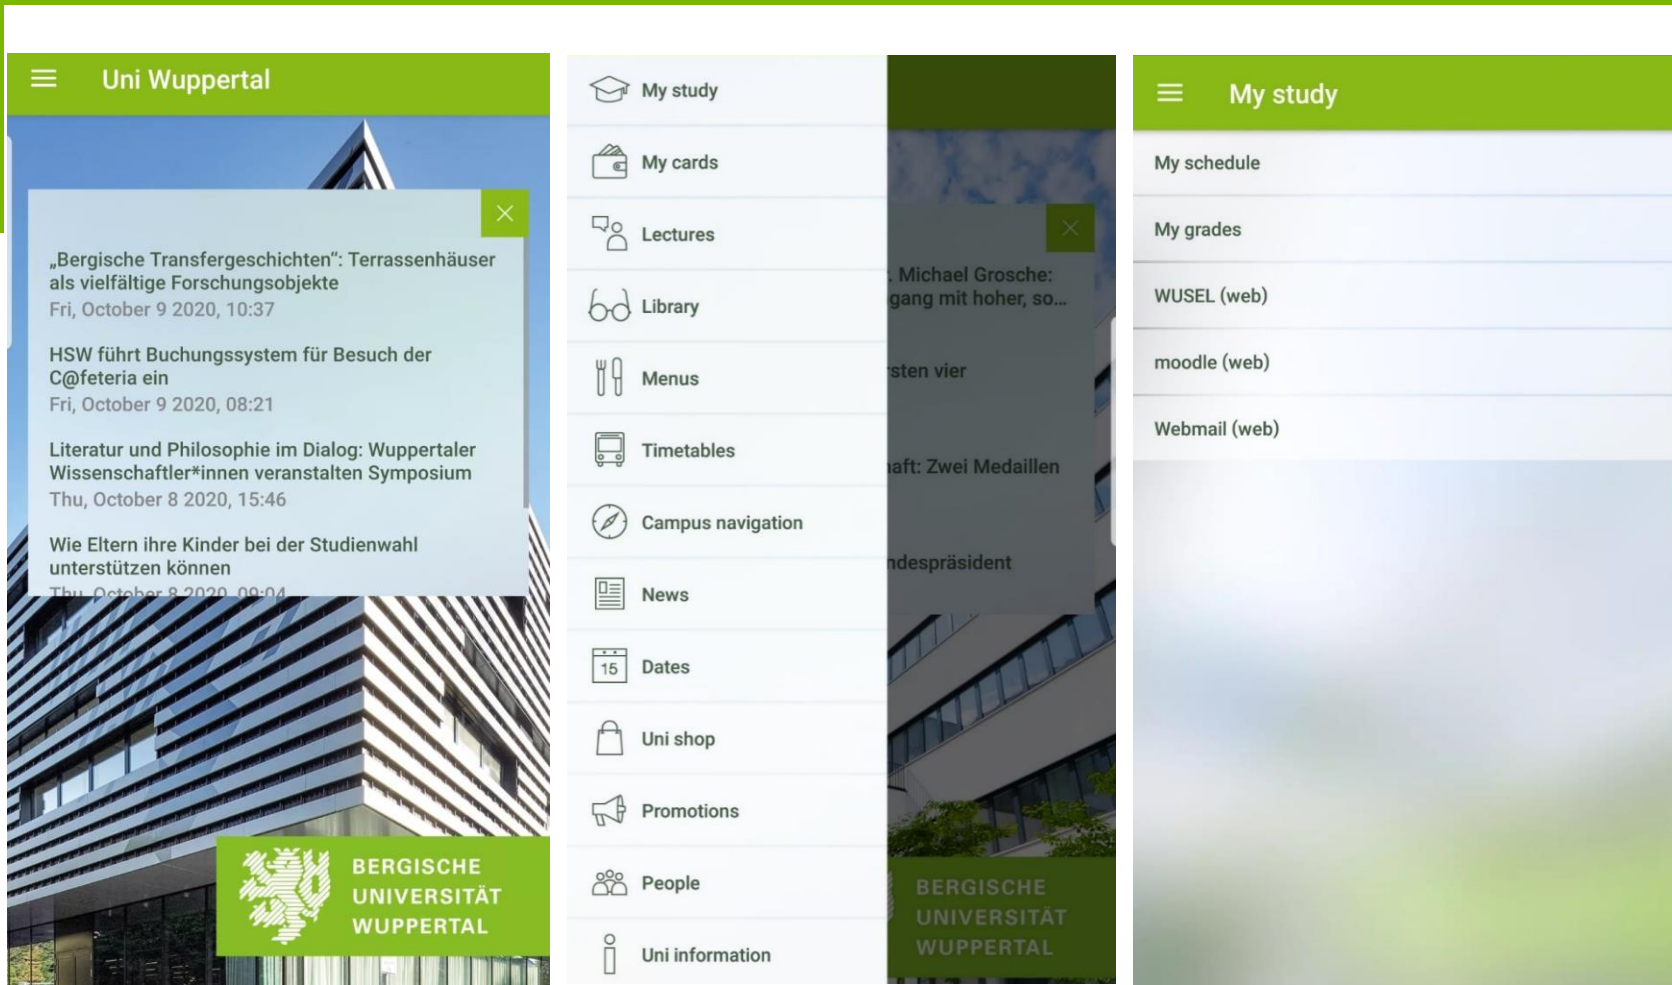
Uni Wuppertal

„Bergische Transfergeschichten": Terrassenhäuser als vielfältige Forschungsobjekte
Fri, October 9 2020, 10:37

HSW führt Buchungssystem für Besuch der C@feteria ein
Fri, October 9 2020, 08:21

Literatur und Philosophie im Dialog: Wuppertaler Wissenschaftler*innen veranstalten Symposium
Thu, October 8 2020, 15:46

Wie Eltern ihre Kinder bei der Studienwahl unterstützen können
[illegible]

BERGISCHE UNIVERSITÄT WUPPERTAL

My study
My cards
Lectures
Library
Menus
Timetables
Campus navigation
News
15 Dates
Uni shop
Promotions
People
Uni information

: Michael Grosche: gang mit hoher, so...

sten vier

aft: Zwei Medaillen

ndespräsident

BERGISCHE UNIVERSITÄT WUPPERTAL

My study
My schedule
My grades
WUSEL (web)
moodle (web)
Webmail (web)